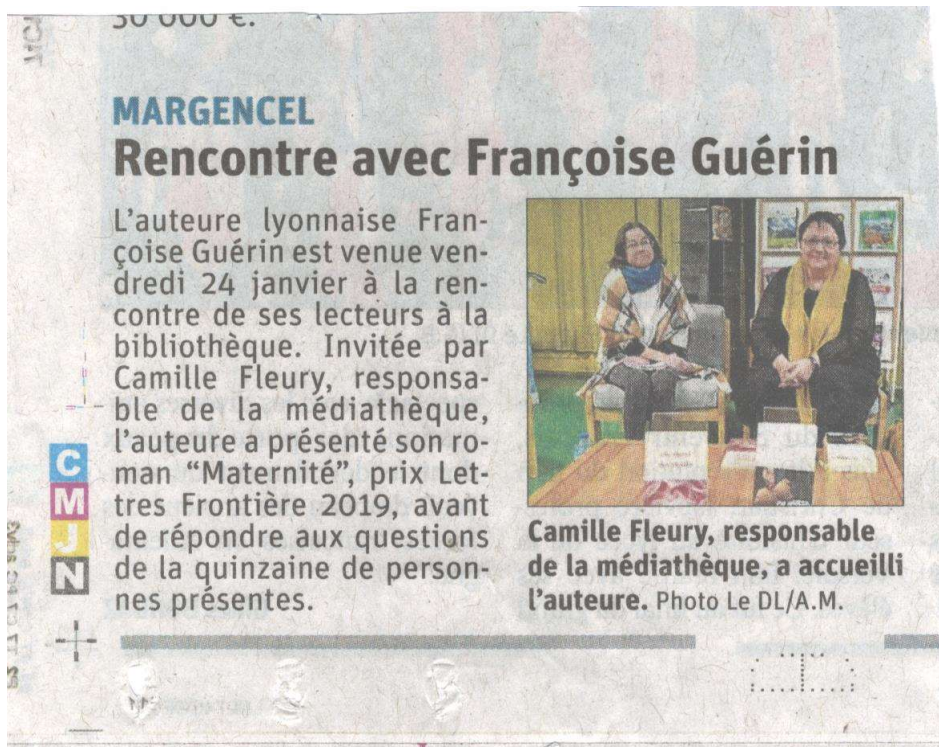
30 000 €.

MARGENCEL
Rencontre avec Françoise Guérin

L'auteure lyonnaise Françoise Guérin est venue vendredi 24 janvier à la rencontre de ses lecteurs à la bibliothèque. Invitée par Camille Fleury, responsable de la médiathèque, l'auteure a présenté son roman "Maternité", prix Lettres Frontière 2019, avant de répondre aux questions de la quinzaine de personnes présentes.

Camille Fleury, responsable de la médiathèque, a accueilli l'auteure. Photo Le DL/A.M.

C
M
J
N